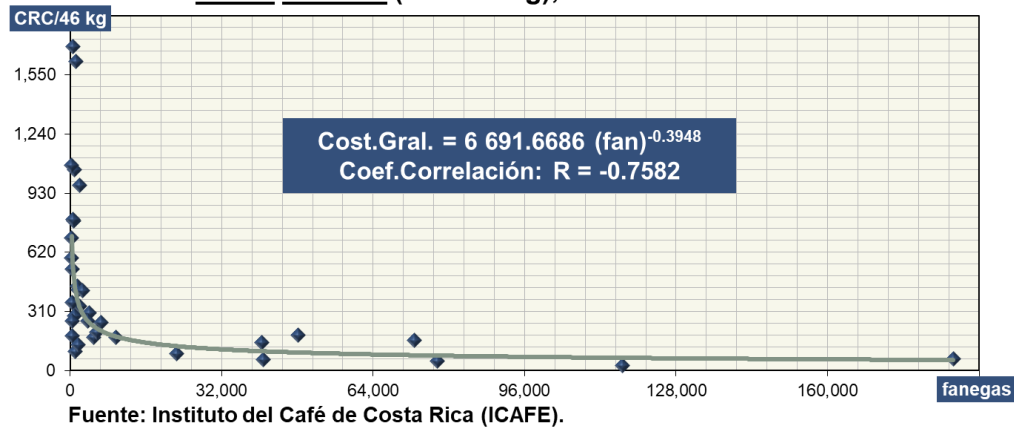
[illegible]

CRC/46 kg

1,550
1,240
930
620
310
0

Cost.Gral. = 6 691.6686 (fan)$^{-0.3948}$
Coef.Correlación: R = -0.7582

0
32,000
64,000
96,000
128,000
160,000
fanegas

Fuente: Instituto del Café de Costa Rica (ICAFE).